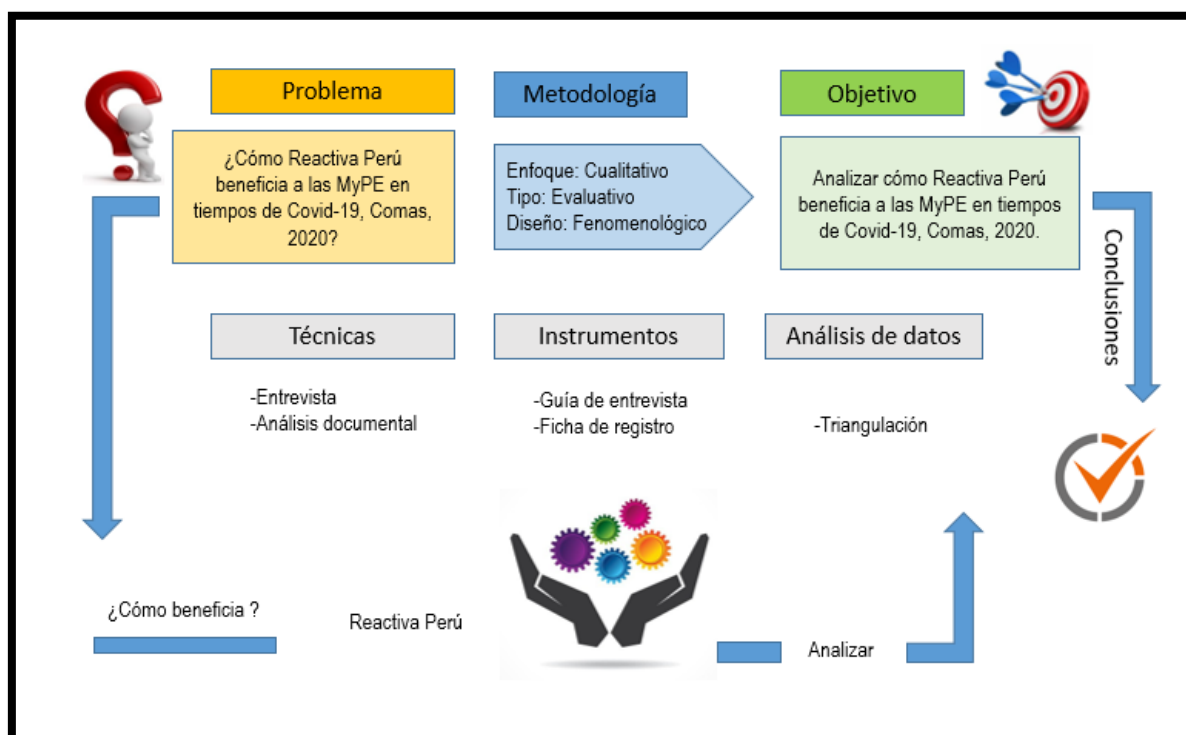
Problema

¿Cómo Reactiva Perú beneficia a las MyPE en tiempos de Covid-19, Comas, 2020?

Metodología

Enfoque: Cualitativo
Tipo: Evaluativo
Diseño: Fenomenológico

Objetivo

Analizar cómo Reactiva Perú beneficia a las MyPE en tiempos de Covid-19, Comas, 2020.

Conclusiones

Técnicas

-Entrevista
-Análisis documental

Instrumentos

-Guía de entrevista
-Ficha de registro

Análisis de datos

-Triangulación

¿Cómo beneficia ?

Reactiva Perú

Analizar